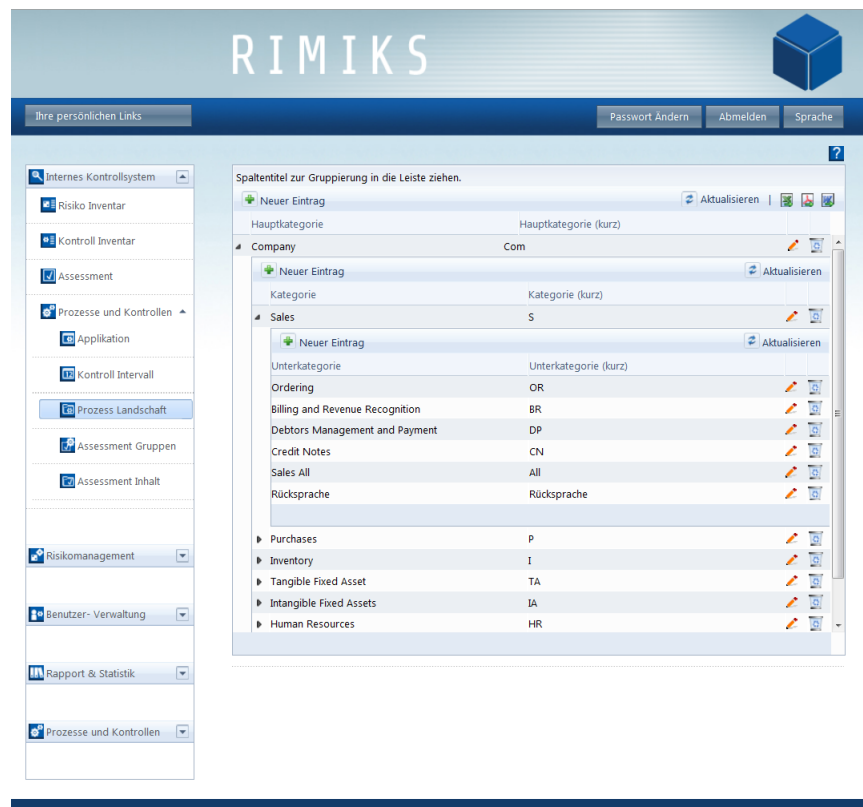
RIMIKS

Ihre persönlichen Links

Passwort Ändern Abmelden Sprache

?

Internes Kontrollsystem
Risiko Inventar
Kontroll Inventar
Assessment
Prozesse und Kontrollen
Applikation
Kontroll Intervall
Prozess Landschaft
Assessment Gruppen
Assessment Inhalt

Risikomanagement
Benutzer- Verwaltung
Rapport & Statistik
Prozesse und Kontrollen

Spaltentitel zur Gruppierung in die Leiste ziehen.

Neuer Eintrag Aktualisieren

| Hauptkategorie | Hauptkategorie (kurz) |
|---|---|
| Company | Com |

Neuer Eintrag Aktualisieren

| Kategorie | Kategorie (kurz) |
|---|---|
| Sales | S |

Neuer Eintrag Aktualisieren

| Unterkategorie | Unterkategorie (kurz) |
|---|---|
| Ordering | OR |
| Billing and Revenue Recognition | BR |
| Debtors Management and Payment | DP |
| Credit Notes | CN |
| Sales All | All |
| Rücksprache | Rücksprache |

| Kategorie | Kategorie (kurz) |
|---|---|
| Purchases | P |
| Inventory | I |
| Tangible Fixed Asset | TA |
| Intangible Fixed Assets | IA |
| Human Resources | HR |